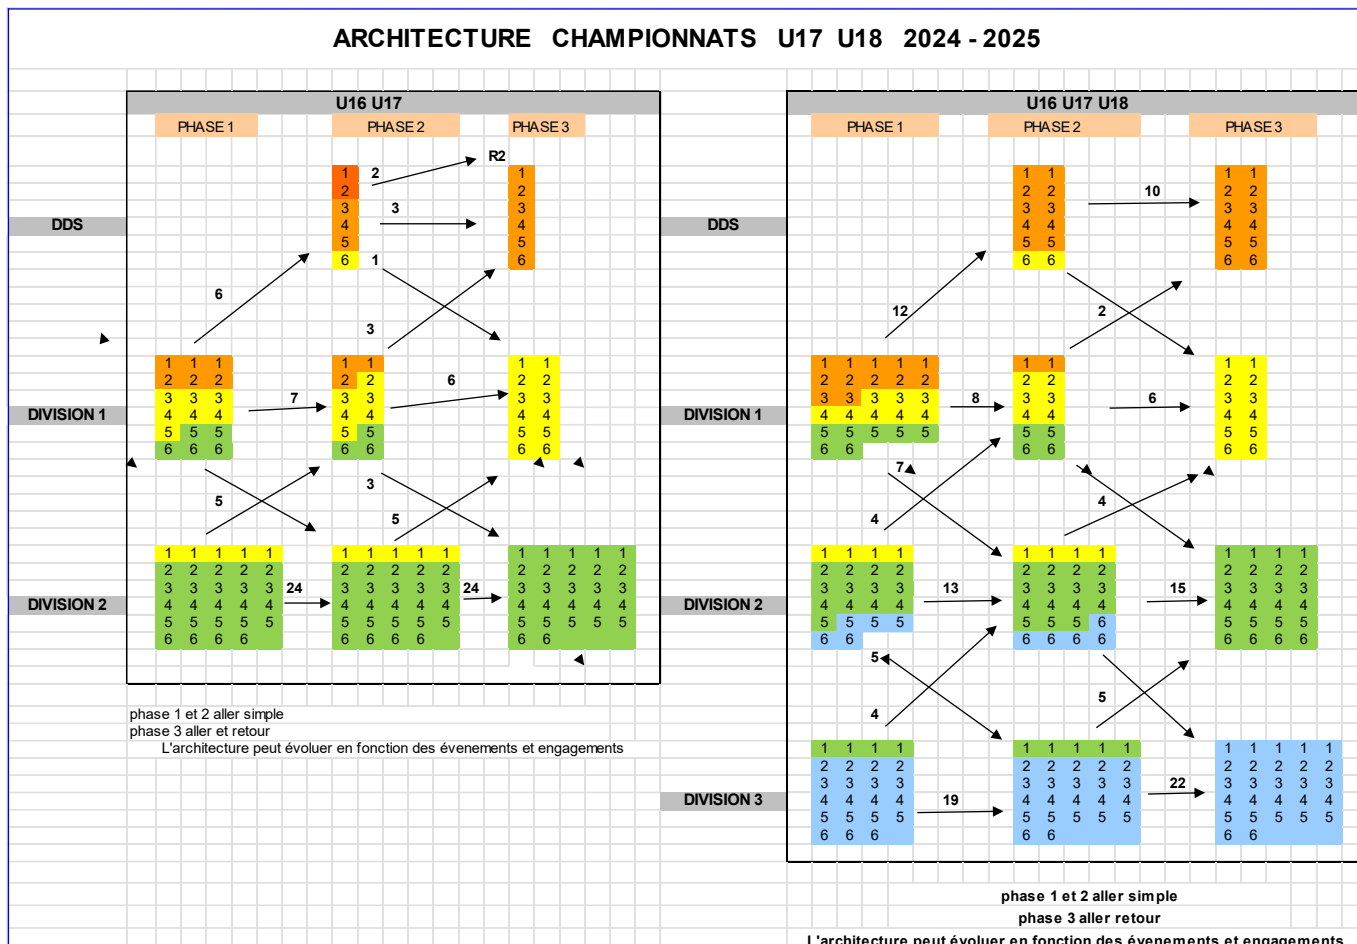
ARCHITECTURE CHAMPIONNATS U17 U18 2024 - 2025

U16 U17

| PHASE 1 | PHASE 2 | PHASE 3 |
|---|---|---|

DDS

PHASE 2: 1 2 3 4 5 6
2 → R2
3 →
1 →
PHASE 3: 1 2 3 4 5 6

6
3

DIVISION 1

PHASE 1:
1 1 1
2 2 2
3 3 3
4 4 4
5 5 5
6 6 6

7 →

PHASE 2:
1 1
2 2
3 3
4 4
5 5
6 6

6 →

PHASE 3:
1 1
2 2
3 3
4 4
5 5
6 6

5
3
5

DIVISION 2

PHASE 1:
1 1 1 1 1
2 2 2 2 2
3 3 3 3 3
4 4 4 4 4
5 5 5 5 5
6 6 6 6

24 →

PHASE 2:
1 1 1 1 1
2 2 2 2 2
3 3 3 3 3
4 4 4 4 4
5 5 5 5 5
6 6 6 6

24 →

PHASE 3:
1 1 1 1 1
2 2 2 2 2
3 3 3 3 3
4 4 4 4 4
5 5 5 5 5
6 6

phase 1 et 2 aller simple
phase 3 aller et retour
L'architecture peut évoluer en fonction des évenements et engagements

U16 U17 U18

| PHASE 1 | PHASE 2 | PHASE 3 |
|---|---|---|

DDS

PHASE 2:
1 1
2 2
3 3
4 4
5 5
6 6

10 →

PHASE 3:
1 1
2 2
3 3
4 4
5 5
6 6

12
2

DIVISION 1

PHASE 1:
1 1 1 1 1
2 2 2 2 2
3 3 3 3 3
4 4 4 4 4
5 5 5 5 5
6 6

8 →

PHASE 2:
1 1
2 2
3 3
4 4
5 5
6 6

6 →

PHASE 3:
1 1
2 2
3 3
4 4
5 5
6 6

7
4
4

DIVISION 2

PHASE 1:
1 1 1 1
2 2 2 2
3 3 3 3
4 4 4 4
5 5 5 5
6 6

13 →

PHASE 2:
1 1 1 1
2 2 2 2
3 3 3 3
4 4 4 4
5 5 5 6
6 6 6 6

15 →

PHASE 3:
1 1 1 1
2 2 2 2
3 3 3 3
4 4 4 4
5 5 5 5
6 6 6 6

5
4
5

DIVISION 3

PHASE 1:
1 1 1 1
2 2 2 2
3 3 3 3
4 4 4 4
5 5 5 5
6 6 6

19 →

PHASE 2:
1 1 1 1 1
2 2 2 2 2
3 3 3 3 3
4 4 4 4 4
5 5 5 5 5
6 6

22 →

PHASE 3:
1 1 1 1 1
2 2 2 2 2
3 3 3 3 3
4 4 4 4 4
5 5 5 5 5
6 6

phase 1 et 2 aller simple
phase 3 aller retour
L'architecture peut évoluer en fonction des évenements et engagements